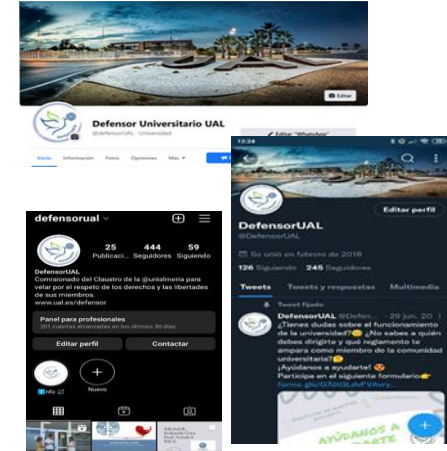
Editar

Defensor Universitario UAL
@defensorUAL · Universidad

Editar "WhatsApp"

Inicio Información Fotos Opiniones Más

defensorual

25 Publicaci...
444 Seguidores
59 Siguiendo

DefensorUAL
Comisionado del Claustro de la @ualmeria para velar por el respeto de los derechos y las libertades de sus miembros.
www.ual.es/defensor

Panel para profesionales
201 cuentas alcanzadas en los últimos 30 días

Editar perfil
Contactar

Info
Nuevo

12:34

Editar perfil

DefensorUAL
@DefensorUAL

Se unió en febrero de 2016

126 Siguiendo 245 Seguidores

Tweets Tweets y respuestas Multimedia

Tweet fijado

DefensorUAL @Defen... · 29 jun. 20
¿Tienes dudas sobre el funcionamiento de la universidad? ¿No sabes a quién debes dirigirte y qué reglamento te ampara como miembro de la comunidad universitaria?
¡Ayúdanos a ayudarte!
Participa en el siguiente formulario
forms.gle/G7tRQUtvFVAvy...

AYÚDANOS A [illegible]